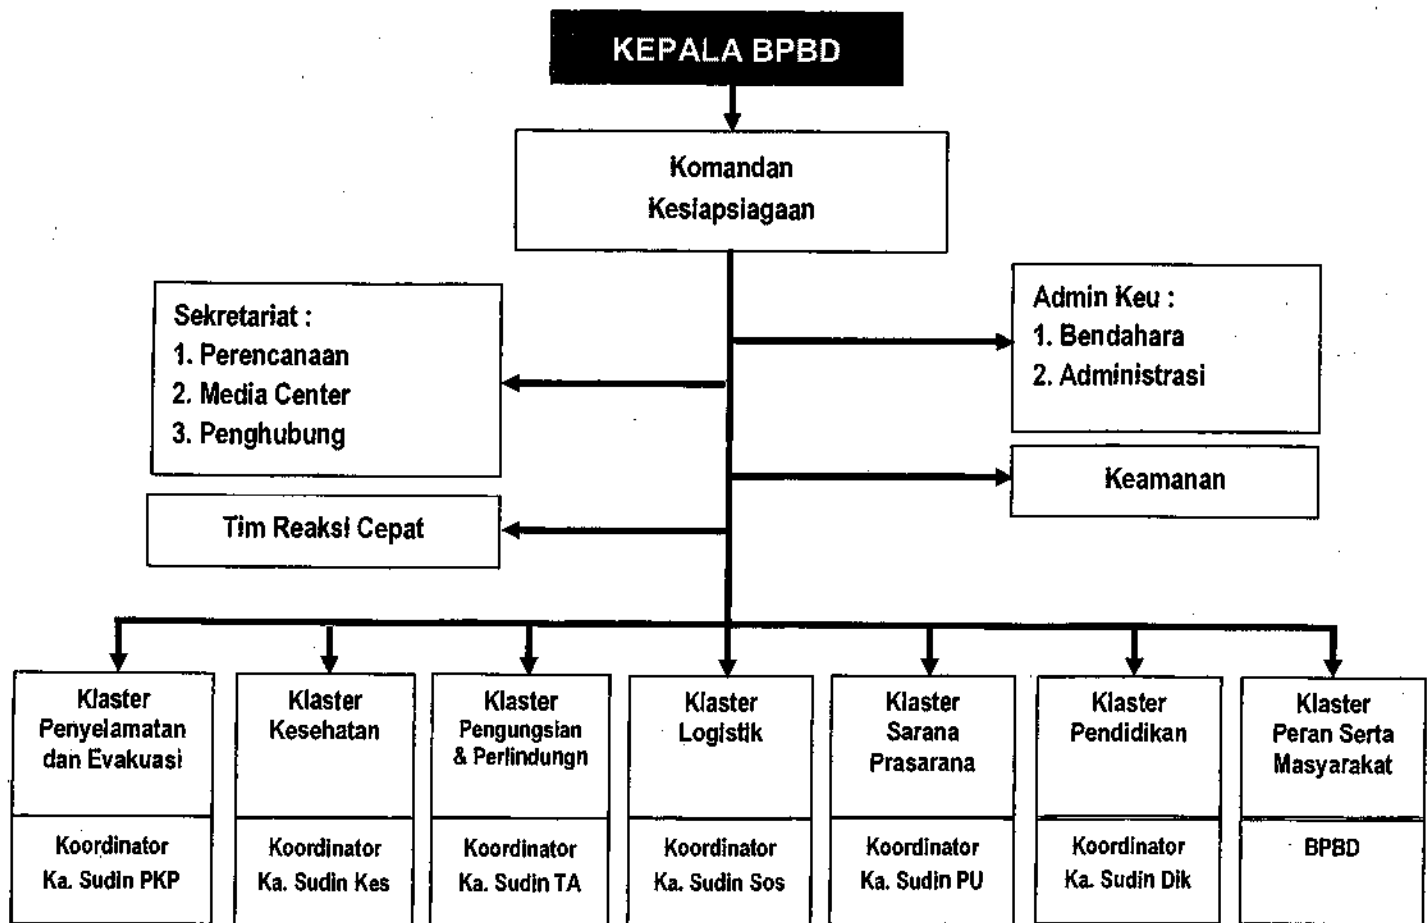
KEPALA BPBD

Komandan Kesiapsiagaan

Sekretariat :
1. Perencanaan
2. Media Center
3. Penghubung

Admin Keu :
1. Bendahara
2. Administrasi

Keamanan

Tim Reaksi Cepat

| Klaster Penyelamatan dan Evakuasi | Klaster Kesehatan | Klaster Pengungsian & Perlindungn | Klaster Logistik | Klaster Sarana Prasarana | Klaster Pendidikan | Klaster Peran Serta Masyarakat |
|---|---|---|---|---|---|---|
| Koordinator Ka. Sudin PKP | Koordinator Ka. Sudin Kes | Koordinator Ka. Sudin TA | Koordinator Ka. Sudin Sos | Koordinator Ka. Sudin PU | Koordinator Ka. Sudin Dik | BPBD |